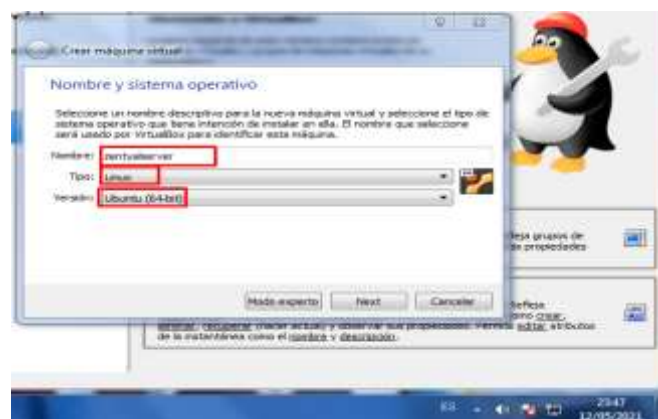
Crear máquina virtual

Nombre y sistema operativo

Seleccione un nombre descriptivo para la nueva máquina virtual y seleccione el tipo de sistema operativo que tiene intención de instalar en ella. El nombre que seleccione será usado por VirtualBox para identificar esta máquina.

Nombre: zentyalserver

Tipo: Linux

Versión: Ubuntu (64-bit)

Modo experto   Next   Cancelar

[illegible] grupos de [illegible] propiedades

Refleja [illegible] crear, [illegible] editar atributos de la instantánea como el nombre y descripción.

ES

23:47
12/05/2021